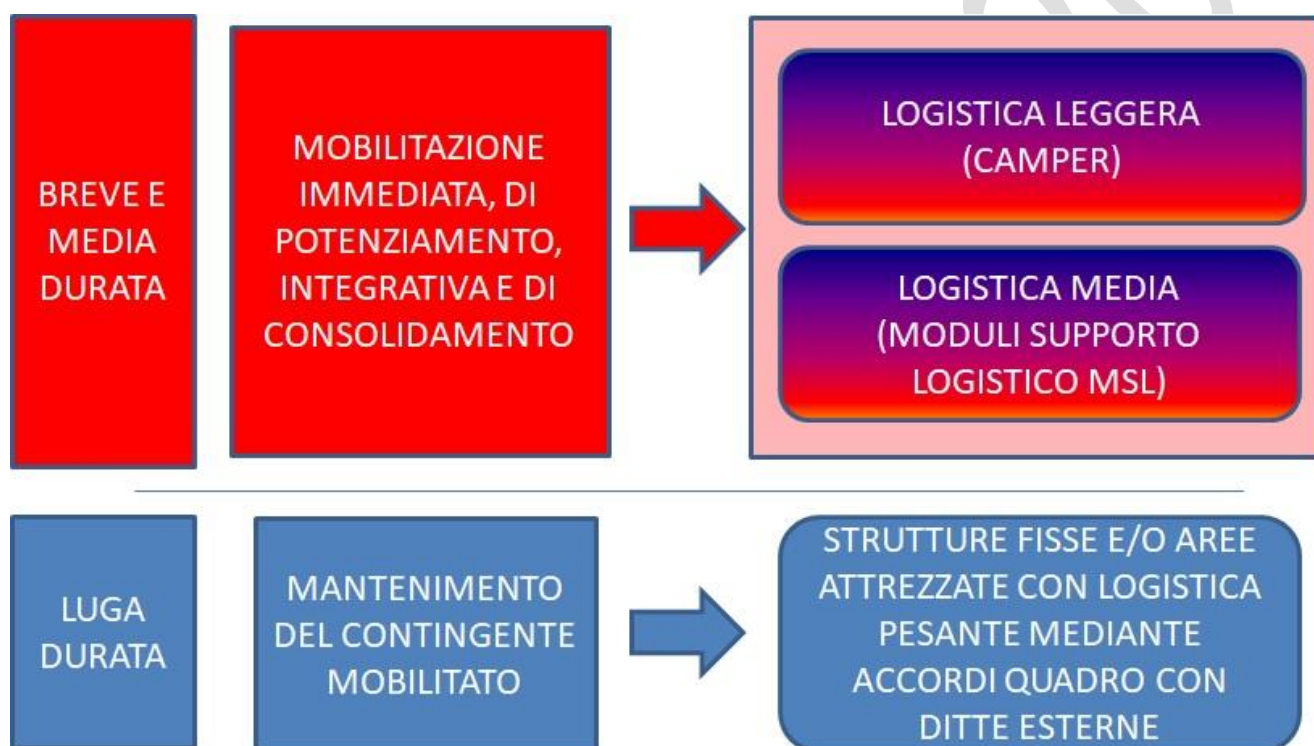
BREVE E MEDIA DURATA

MOBILITAZIONE IMMEDIATA, DI POTENZIAMENTO, INTEGRATIVA E DI CONSOLIDAMENTO

LOGISTICA LEGGERA (CAMPER)

LOGISTICA MEDIA (MODULI SUPPORTO LOGISTICO MSL)

LUGA DURATA

MANTENIMENTO DEL CONTINGENTE MOBILITATO

STRUTTURE FISSE E/O AREE ATTREZZATE CON LOGISTICA PESANTE MEDIANTE ACCORDI QUADRO CON DITTE ESTERNE